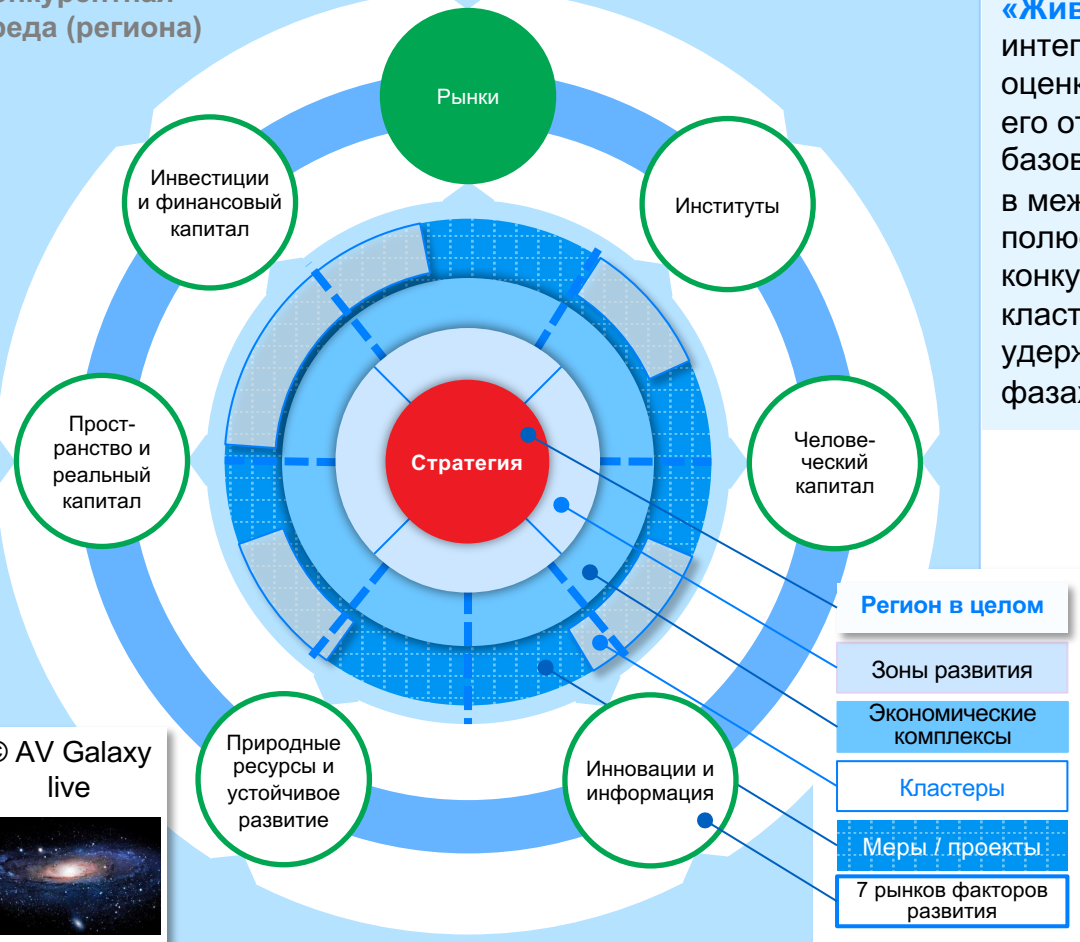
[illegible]онкурентная
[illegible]реда (региона)

«Жив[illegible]
интег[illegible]
оценк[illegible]
его от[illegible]
базов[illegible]
в меж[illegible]
полюс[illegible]
конку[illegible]
класт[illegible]
удерж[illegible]
фазах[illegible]

Рынки

Инвестиции и финансовый капитал

Институты

Пространство и реальный капитал

Стратегия

Человеческий капитал

Природные ресурсы и устойчивое развитие

Инновации и информация

Регион в целом

Зоны развития

Экономические комплексы

Кластеры

Меры / проекты

7 рынков факторов развития

© AV Galaxy live